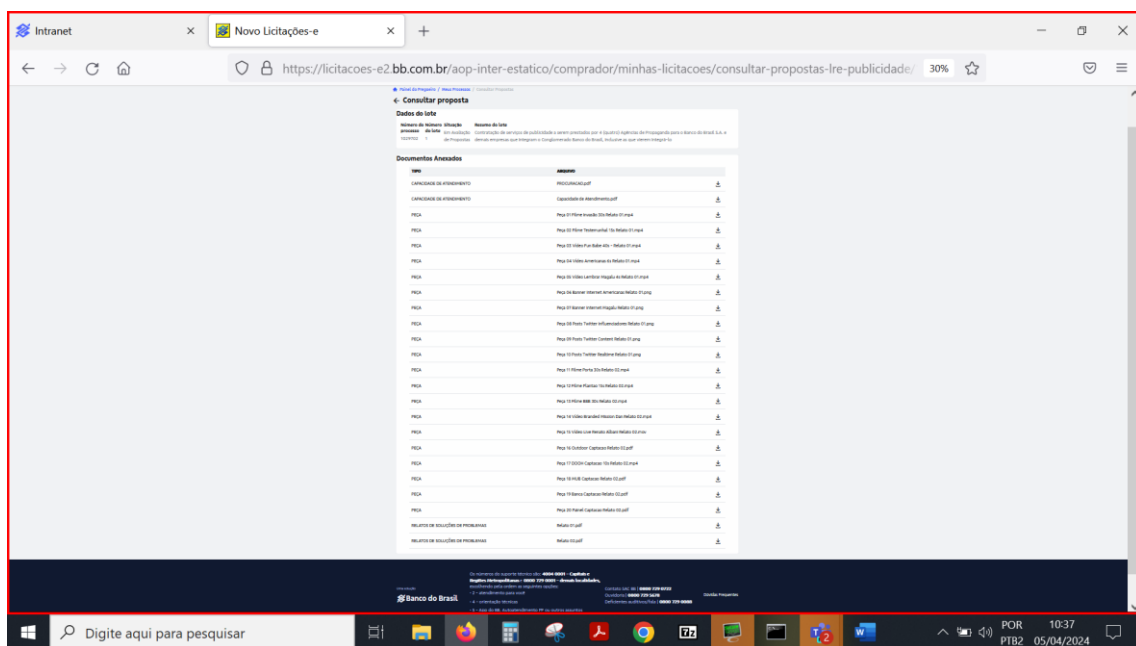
Intranet
Novo Licitações-e
https://licitacoes-e2.bb.com.br/aop-inter-estatico/comprador/minhas-licitacoes/consultar-propostas-lre-publicidade/
30%

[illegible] / Meus Processos / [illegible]
← Consultar proposta
Dados do lote
Número do processo | Número do lote | Situação | Resumo do lote
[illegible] | 1 | Em Avaliação de Propostas | Contratação de serviços de publicidade a serem prestados por 3 (quatro) Agências de Propaganda para o Banco do Brasil S.A. e demais empresas que integram o Conglomerado Banco do Brasil, inclusive as que vierem integrá-lo.

Documentos Anexados

| TIPO | ARQUIVO |
|---|---|
| CAPACIDADE DE ATENDIMENTO | PROCURACAO.pdf |
| CAPACIDADE DE ATENDIMENTO | Capacidade de Atendimento.pdf |
| PEÇA | Peça 01 Filme Invasão 30s Relato 01.mp4 |
| PEÇA | Peça 02 Filme Testemunhal 15s Relato 01.mp4 |
| PEÇA | Peça 03 Vídeo Fun Babe 40s - Relato 01.mp4 |
| PEÇA | Peça 04 Vídeo Americanas 6s Relato 01.mp4 |
| PEÇA | Peça 05 Vídeo Lambeer Magalu 6s Relato 01.mp4 |
| PEÇA | Peça 06 Banner Internet Americanas Relato 01.png |
| PEÇA | Peça 07 Banner Internet Magalu Relato 01.png |
| PEÇA | Peça 08 Posts Twitter Influenciadores Relato 01.png |
| PEÇA | Peça 09 Posts Twitter Content Relato 01.png |
| PEÇA | Peça 10 Posts Twitter Realtime Relato 01.png |
| PEÇA | Peça 11 Filme Porta 30s Relato 02.mp4 |
| PEÇA | Peça 12 Filme Plantao 15s Relato 02.mp4 |
| PEÇA | Peça 13 Filme BBB 30s Relato 02.mp4 |
| PEÇA | Peça 14 Vídeo Branded Mission Dan Relato 02.mp4 |
| PEÇA | Peça 15 Vídeo Live Renato Albani Relato 02.mov |
| PEÇA | Peça 16 Outdoor Captacao Relato 02.pdf |
| PEÇA | Peça 17 DOOH Captacao 15s Relato 02.mp4 |
| PEÇA | Peça 18 MUB Captacao Relato 02.pdf |
| PEÇA | Peça 19 Banca Captacao Relato 02.pdf |
| PEÇA | Peça 20 Painel Captacao Relato 02.pdf |
| RELATOS DE SOLUÇÕES DE PROBLEMAS | Relato 01.pdf |
| RELATOS DE SOLUÇÕES DE PROBLEMAS | Relato 02.pdf |

Banco do Brasil
Os números de suporte técnico são: 4004 0001 - Capitais e Regiões Metropolitanas / 0800 729 0001 - demais localidades, escolhendo pelo ordem as seguintes opções:
Contato SAC BB | 0800 729 0722
Ouvidoria | 0800 729 5678
Deficientes auditivos/fala | 0800 729 0088
Dúvidas Frequentes

Digite aqui para pesquisar
POR PTB2 10:37 05/04/2024